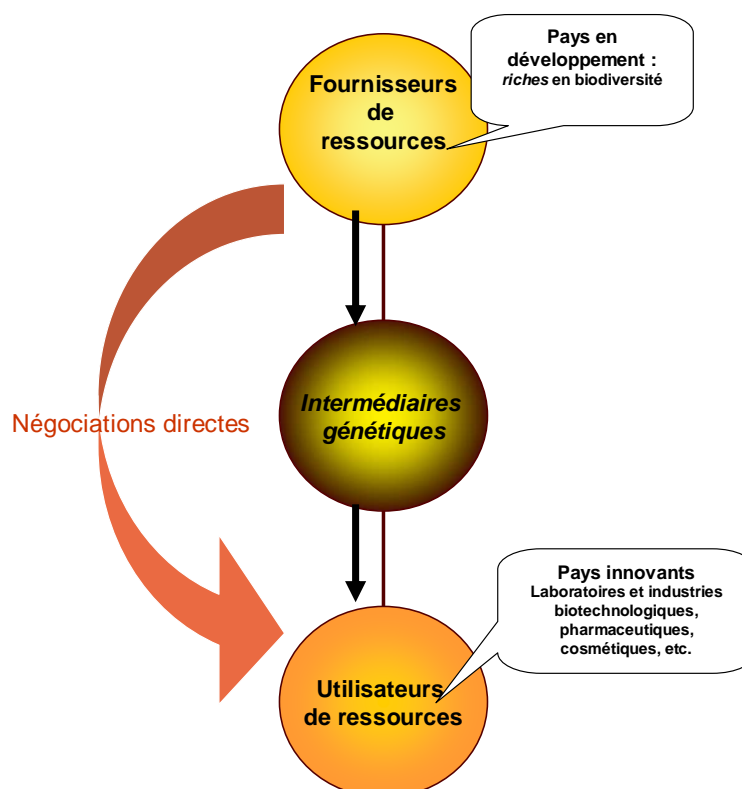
Pays en développement : *riches* en biodiversité

Fournisseurs de ressources

Négociations directes

*Intermédiaires génétiques*

Pays innovants
Laboratoires et industries biotechnologiques, pharmaceutiques, cosmétiques, etc.

Utilisateurs de ressources